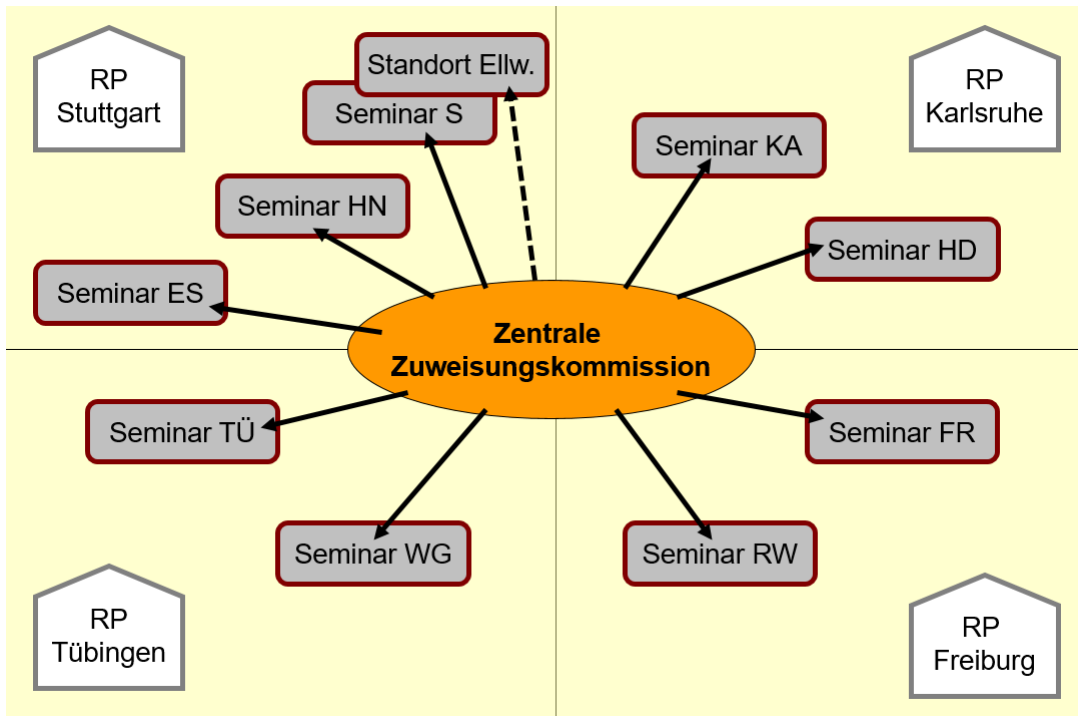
RP Stuttgart

Standort Ellw.

Seminar S

Seminar HN

Seminar ES

RP Karlsruhe

Seminar KA

Seminar HD

Zentrale Zuweisungskommission

Seminar TÜ

Seminar FR

Seminar WG

Seminar RW

RP Tübingen

RP Freiburg